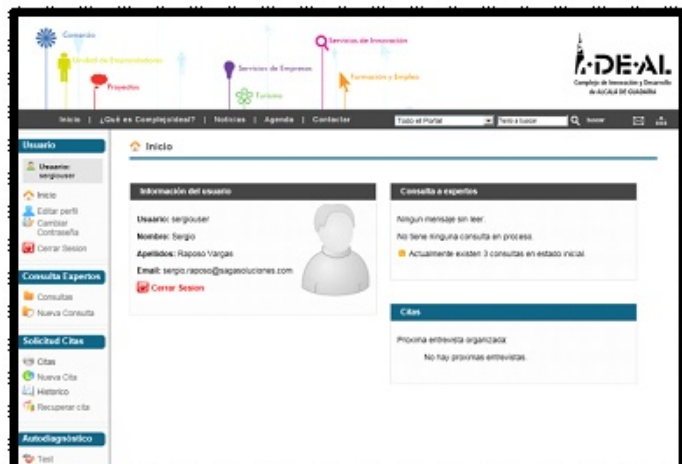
Comercio
Vivero de Emprendedores
Proyectos
Servicios de Empresa
Turismo
Servicios de Innovación
Formación y Empleo

I-DE-AL
Complejo de Innovación y Desarrollo de ALCALÁ DE GUADAÍRA

Inicio | ¿Qué es Complejoideal? | Noticias | Agenda | Contactar
Todo el Portal
Texto a buscar
buscar

Usuario
Usuario: sergiouser
Inicio
Editar perfil
Cambiar Contraseña
Cerrar Sesion

Consulta Expertos
Consultas
Nueva Consulta

Solicitud Citas
Citas
Nueva Cita
Historico
Recuperar cita

Autodiagnóstico
Test

Inicio

Información del usuario
Usuario: sergiouser
Nombre: Sergio
Apellidos: Raposo Vargas
Email: sergio.raposo@sagasoluciones.com
Cerrar Sesion

Consulta a expertos
Ningun mensaje sin leer.
No tiene ninguna consulta en proceso.
Actualmente existen 3 consultas en estado inicial

Citas
Proxima entrevista organizada:
No hay proximas entrevistas.